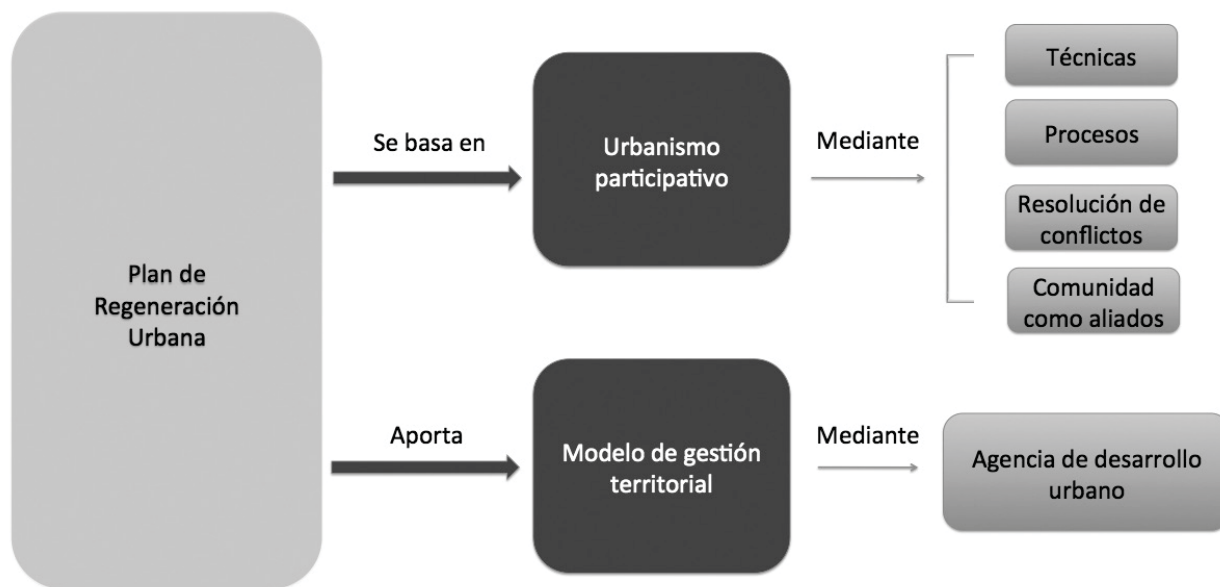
Plan de Regeneración Urbana

Se basa en

Urbanismo participativo

Mediante

Técnicas

Procesos

Resolución de conflictos

Comunidad como aliados

Aporta

Modelo de gestión territorial

Mediante

Agencia de desarrollo urbano